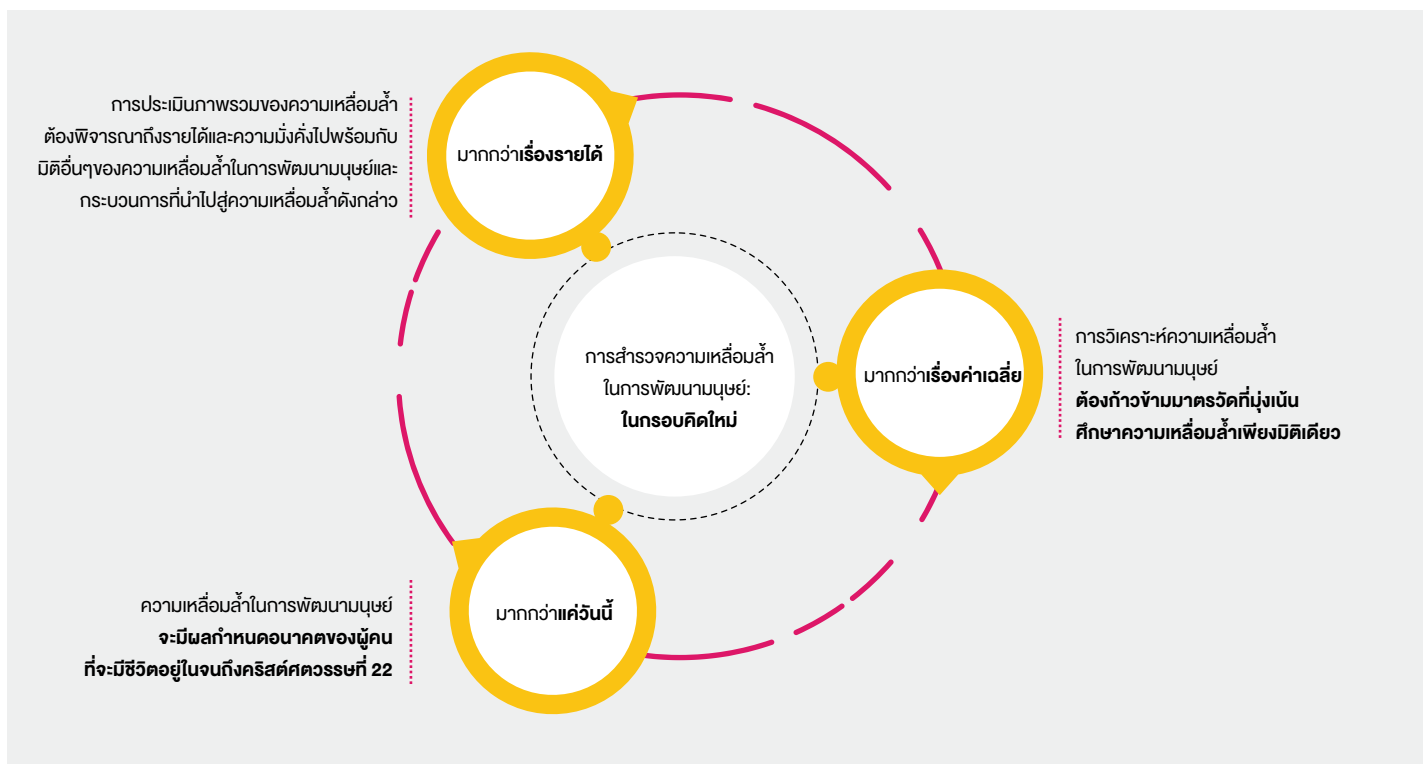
การประเมินภาพรวมของความเหลื่อมล้ำ ต้องพิจารณาถึงรายได้และความมั่งคั่งไปพร้อมกับมิติอื่นๆของความเหลื่อมล้ำในการพัฒนามนุษย์และกระบวนการที่นำไปสู่ความเหลื่อมล้ำดังกล่าว

มากกว่า**เรื่องรายได้**

การสำรวจความเหลื่อมล้ำ ในการพัฒนามนุษย์: **ในกรอบคิดใหม่**

มากกว่า**เรื่องค่าเฉลี่ย**

การวิเคราะห์ความเหลื่อมล้ำ ในการพัฒนามนุษย์ **ต้องก้าวข้ามมาตรวัดที่มุ่งเน้นศึกษาความเหลื่อมล้ำเพียงมิติเดียว**

มากกว่า**แค่วันนี้**

ความเหลื่อมล้ำในการพัฒนามนุษย์ **จะมีผลกำหนดอนาคตของผู้คนที่จะมีชีวิตอยู่ในจนถึงคริสต์ศตวรรษที่ 22**